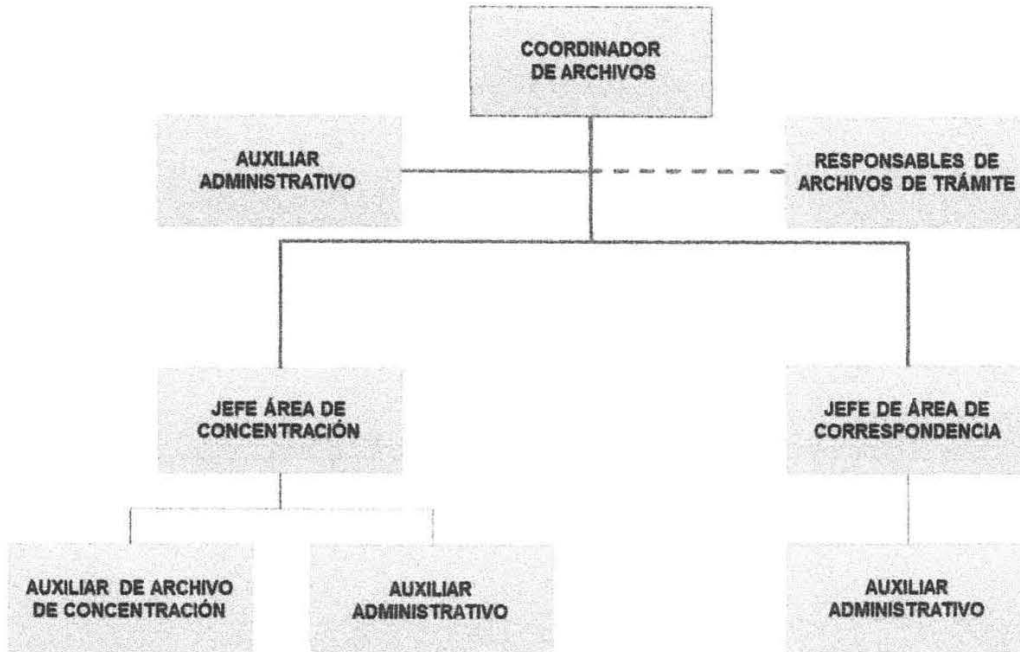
COORDINADOR DE ARCHIVOS

AUXILIAR ADMINISTRATIVO

RESPONSABLES DE ARCHIVOS DE TRÁMITE

JEFE ÁREA DE CONCENTRACIÓN

JEFE DE ÁREA DE CORRESPONDENCIA

AUXILIAR DE ARCHIVO DE CONCENTRACIÓN

AUXILIAR ADMINISTRATIVO

AUXILIAR ADMINISTRATIVO